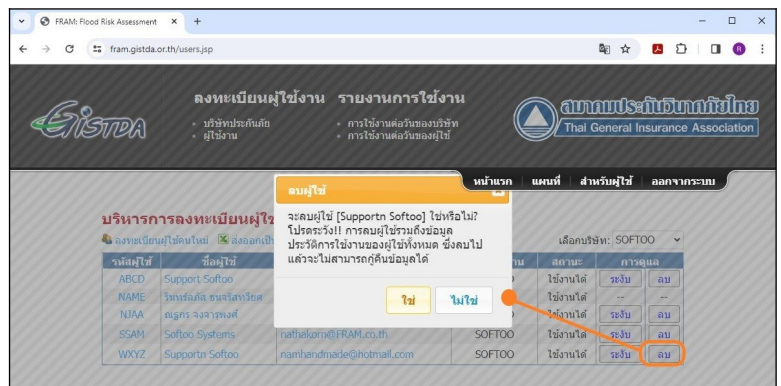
FRAM: Flood Risk Assessment × +

fram.gistda.or.th/users.jsp

GISTDA

ลงทะเบียนผู้ใช้งาน
• บริษัทประกันภัย
• ผู้ใช้งาน

รายงานการใช้งาน
• การใช้งานต่อวันของบริษัท
• การใช้งานต่อวันของผู้ใช้

สมาคมประกันวินาศภัยไทย
Thai General Insurance Association

หน้าแรก | แผนที่ | สำหรับผู้ใช้ | ออกจากระบบ

บริหารการลงทะเบียนผู้ใช

ลงทะเบียนผู้ใช้คนใหม่ ส่งออกเป็น

เลือกบริษัท: SOFTOO

ลบผู้ใช้

จะลบผู้ใช้ [Supportn Softoo] ใช่หรือไม่? โปรดระวัง!! การลบผู้ใช้รวมถึงข้อมูลประวัติการใช้งานของผู้ใช้ทั้งหมด ซึ่งลบไปแล้วจะไม่สามารถกู้คืนข้อมูลได้

ใช่ ไม่ใช่

| รหัสผู้ใช้ | ชื่อผู้ใช้ | | าน | สถานะ | การดูแล | |
|---|---|---|---|---|---|---|
| ABCD | Support Softoo | | | ใช้งานได้ | ระงับ | ลบ |
| NAME | วิทยารัตติ์ ธนรัสห์วิธิต | | | ใช้งานได้ | -- | -- |
| NJAA | ณัฐกร จงจารุพงศ์ | | | ใช้งานได้ | ระงับ | ลบ |
| SSAM | Softoo Systems | nathakorn@FRAM.co.th | SOFTOO | ใช้งานได้ | ระงับ | ลบ |
| WXYZ | Supportn Softoo | namhandmade@hotmail.com | SOFTOO | ใช้งานได้ | ระงับ | ลบ |